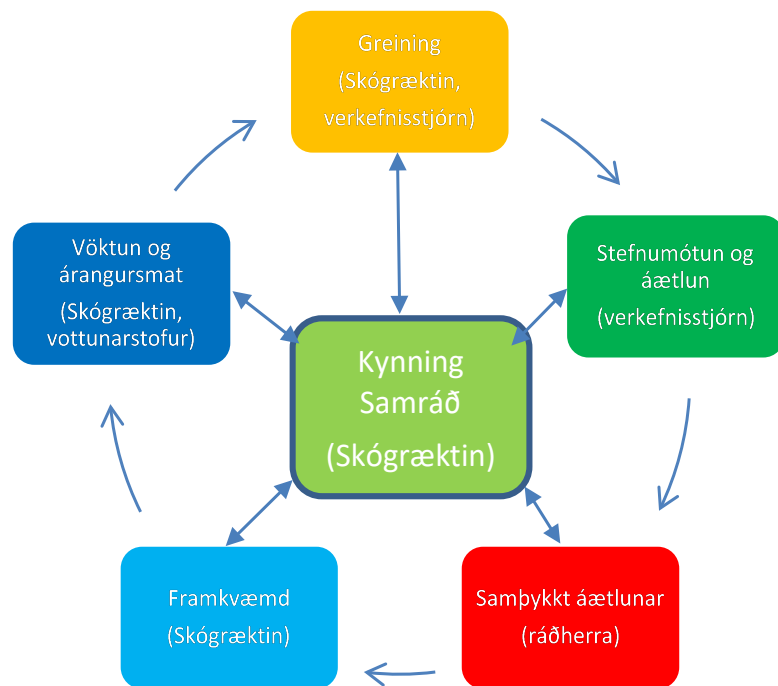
Greining
(Skógræktin, verkefnisstjórn)

Stefnumótun og áætlun
(verkefnisstjórn)

Samþykkt áætlunar
(ráðherra)

Framkvæmd
(Skógræktin)

Vöktun og árangursmat
(Skógræktin, vottunarstofur)

Kynning
Samráð
(Skógræktin)